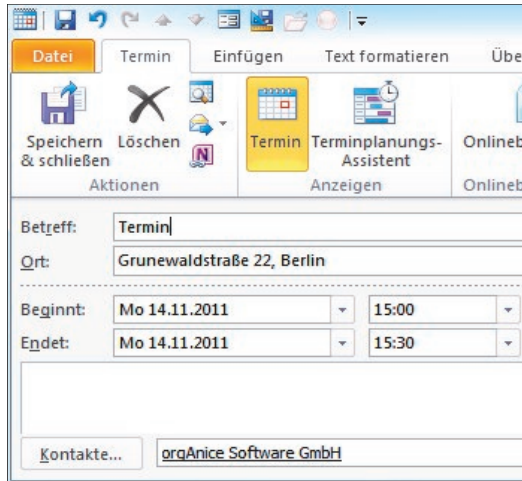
Datei
Termin
Einfügen
Text formatieren
Übe

Speichern & schließen
Löschen
Aktionen

Termin
Terminplanungs-Assistent
Anzeigen

Onlineb
Onlineb

Betreff: Termin
Ort: Grunewaldstraße 22, Berlin

Beginnt: Mo 14.11.2011 15:00
Endet: Mo 14.11.2011 15:30

Kontakte...
orgAnice Software GmbH